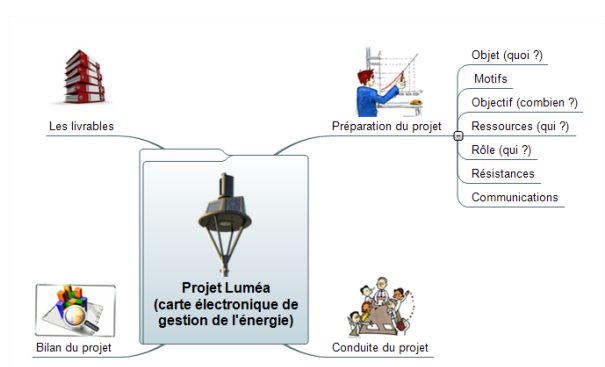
Les livrables

Préparation du projet

Objet (quoi ?)

Motifs

Objectif (combien ?)

Ressources (qui ?)

Rôle (qui ?)

Résistances

Communications

Projet Luméa (carte électronique de gestion de l'énergie)

Bilan du projet

Conduite du projet